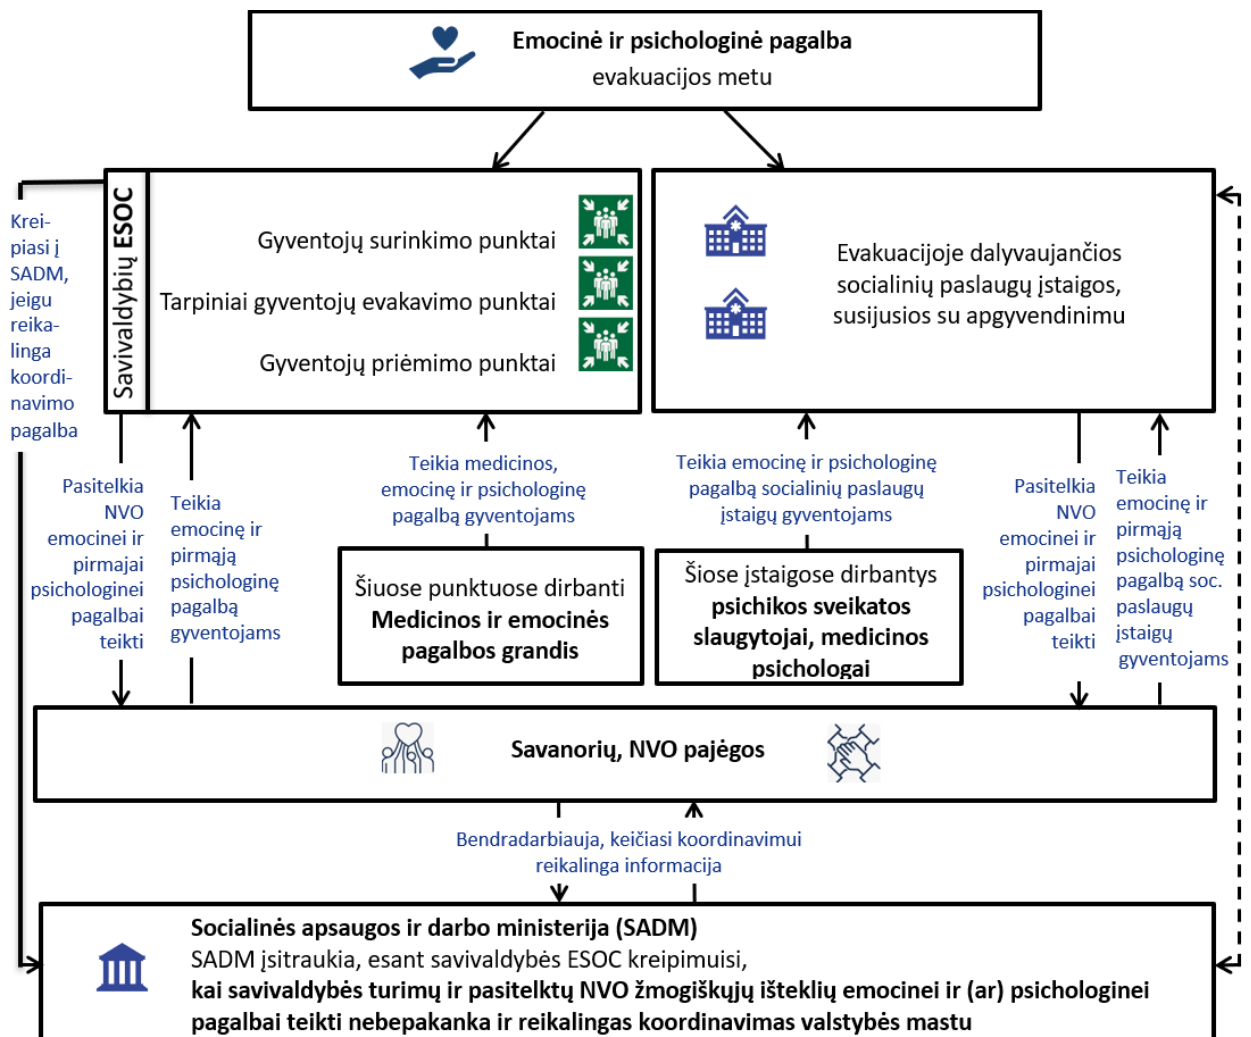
Emocinė ir psichologinė pagalba
evakuacijos metu

Savivaldybių ESOC

Gyventojų surinkimo punktai

Tarpiniai gyventojų evakavimo punktai

Gyventojų priėmimo punktai

Evakuacijoje dalyvaujančios socialinių paslaugų įstaigos, susijusios su apgyvendinimu

Kreipiasi į SADM, jeigu reikalinga koordinavimo pagalba

Pasitelkia NVO emocinei ir pirmajai psichologinei pagalbai teikti

Teikia emocinę ir pirmąją psichologinę pagalbą gyventojams

Teikia medicinos, emocinę ir psichologinę pagalbą gyventojams

Teikia emocinę ir psichologinę pagalbą socialinių paslaugų įstaigų gyventojams

Pasitelkia NVO emocinei ir pirmajai psichologinei pagalbai teikti

Teikia emocinę ir pirmąją psichologinę pagalbą soc. paslaugų įstaigų gyventojams

Šiuose punktuose dirbanti **Medicinos ir emocinės pagalbos grandis**

Šiose įstaigose dirbantys **psichikos sveikatos slaugytojai, medicinos psichologai**

Savanorių, NVO pajėgos

Bendradarbiauja, keičiasi koordinavimui reikalinga informacija

**Socialinės apsaugos ir darbo ministerija (SADM)**
SADM įsitraukia, esant savivaldybės ESOC kreipimuisi,
**kai savivaldybės turimų ir pasitelktų NVO žmogiškųjų išteklių emocinei ir (ar) psichologinei pagalbai teikti nebepakanka ir reikalingas koordinavimas valstybės mastu**